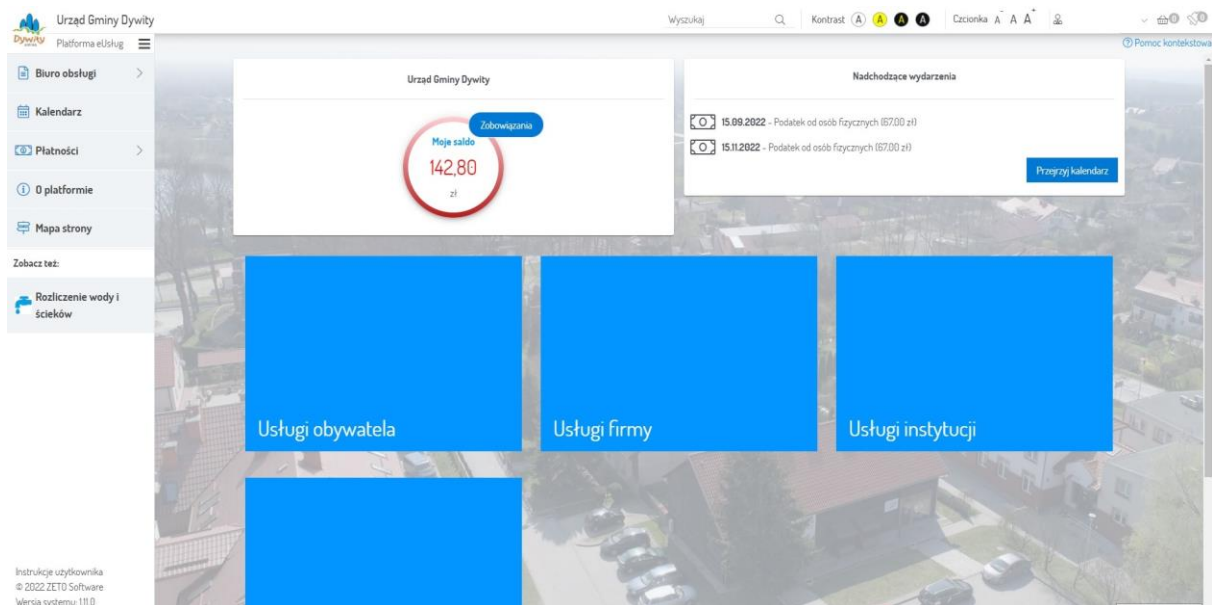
Dywity
Urząd Gminy Dywity
Platforma eUsług

Wyszukaj
Kontrast A A A A
Czcionka A A A

Pomoc kontekstowa

Biuro obsługi
Kalendarz
Płatności
O platformie
Mapa strony
Zobacz też:
Rozliczenie wody i ścieków

Urząd Gminy Dywity
Zobowiązania
Moje saldo
142,80
zł

Nadchodzące wydarzenia
15.09.2022 - Podatek od osób fizycznych (67,00 zł)
15.11.2022 - Podatek od osób fizycznych (67,00 zł)
Przejrzyj kalendarz

Usługi obywatela
Usługi firmy
Usługi instytucji

Instrukcje użytkownika
© 2022 ZETO Software
Wersja systemu: 1.11.0